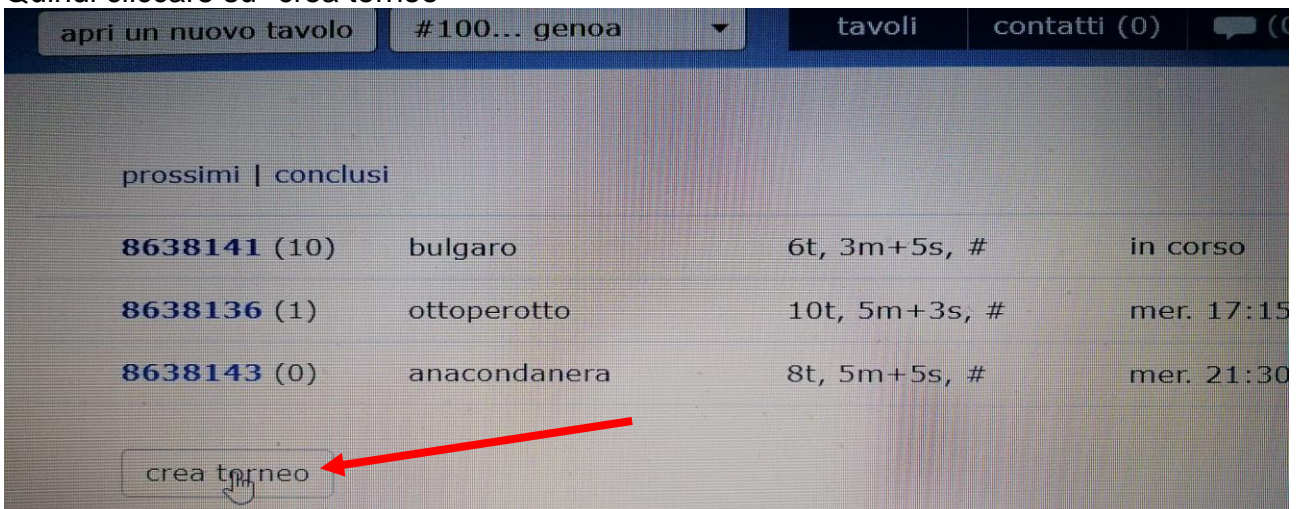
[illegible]

apri un nuovo tavolo | #100... genoa | tavoli | contatti (0) | (

prossimi | conclusi

| | | | |
|---|---|---|---|
| 8638141 (10) | bulgaro | 6t, 3m+5s, # | in corso |
| 8638136 (1) | ottoperotto | 10t, 5m+3s, # | mer. 17:15 |
| 8638143 (0) | anacondanera | 8t, 5m+5s, # | mer. 21:30 |

crea torneo